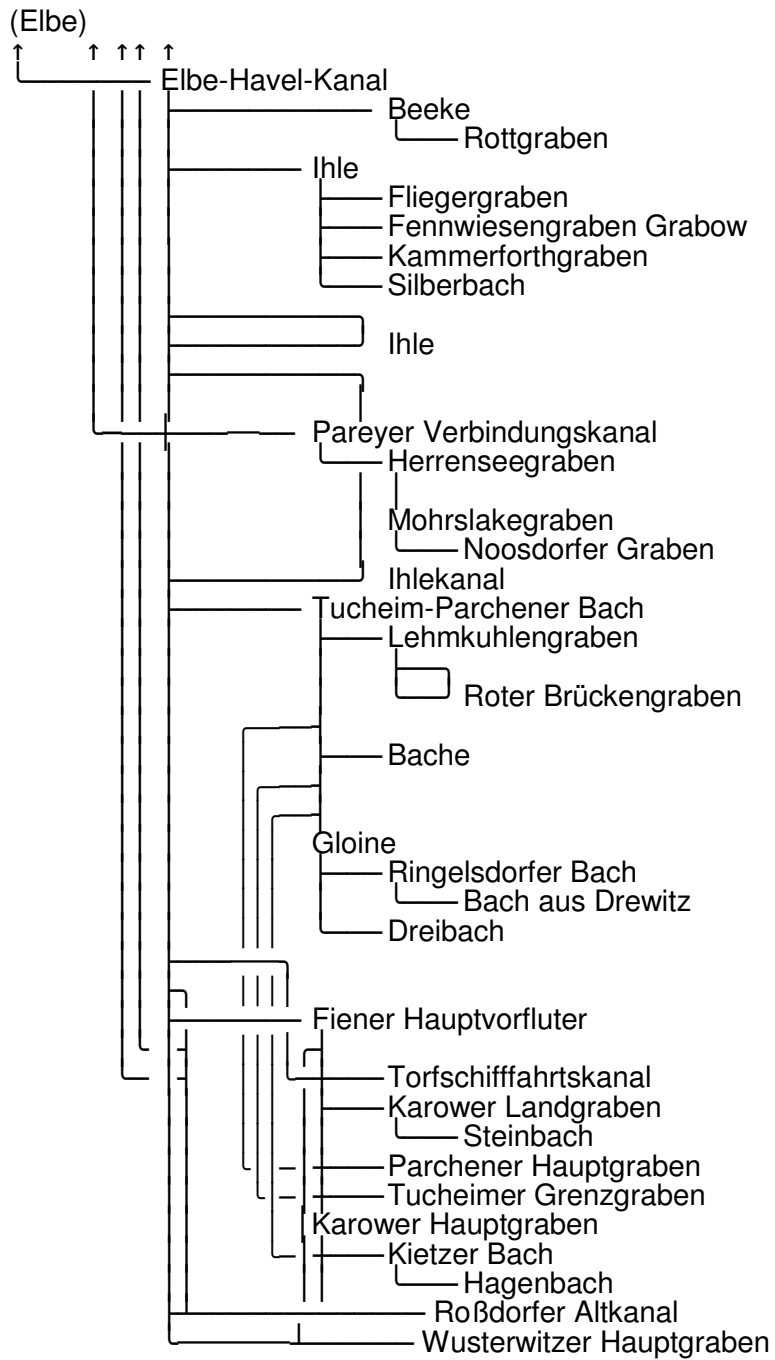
(Elbe)
↑ ↑ ↑↑ ↑
Elbe-Havel-Kanal
Beeke
Rottgraben
Ihle
Fliegergraben
Fennwiesengraben Grabow
Kammerforthgraben
Silberbach
Ihle
Pareyer Verbindungskanal
Herrenseegraben
Mohrslakegraben
Noosdorfer Graben
Ihlekanal
Tucheim-Parchener Bach
Lehmkuhlengraben
Roter Brückengraben
Bache
Gloine
Ringelsdorfer Bach
Bach aus Drewitz
Dreibach
Fiener Hauptvorfluter
Torfschifffahrtskanal
Karower Landgraben
Steinbach
Parchener Hauptgraben
Tucheimer Grenzgraben
Karower Hauptgraben
Kietzer Bach
Hagenbach
Roßdorfer Altkanal
Wusterwitzer Hauptgraben